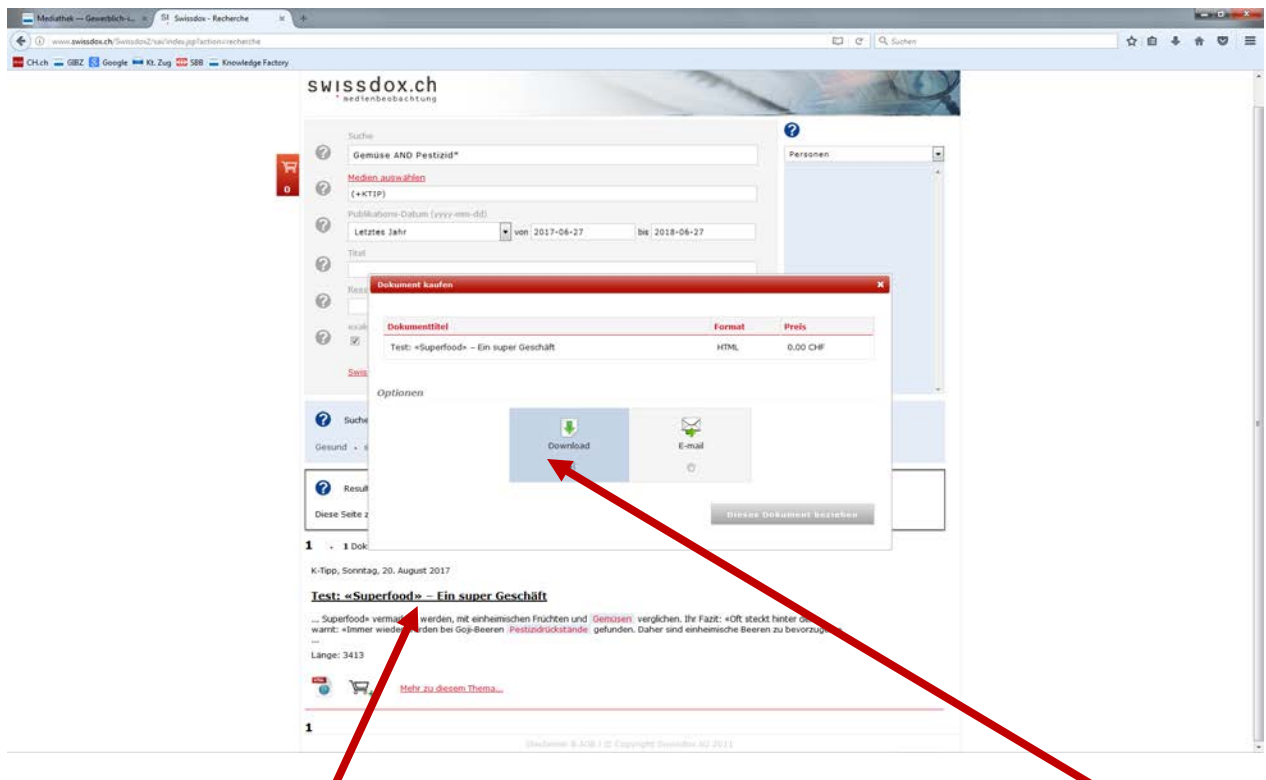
Mediathek — Gewerblich-i... × Swissdox - Recherche ×

www.swissdox.ch/Swissdox2/sac/index.jsp?action=recherche

Suchen

CH.ch GBZ Google Kt. Zug SBB Knowledge Factory

swissdox.ch
medienbeobachtung

Suche
Gemüse AND Pestizid*

Medien auswählen
(+KTIP)

Publikations-Datum (yyyy-mm-dd)
Letztes Jahr von 2017-06-27 bis 2018-06-27

Titel

Personen

0

Dokument kaufen

| Dokumenttitel | Format | Preis |
|---|---|---|
| Test: «Superfood» – Ein super Geschäft | HTML | 0.00 CHF |

Optionen

Download

E-mail

Dieses Dokument beziehen

Suche

Gesund

Resul

Diese Seite z

1 - 1 Dok

K-Tipp, Sonntag, 20. August 2017

Test: «Superfood» – Ein super Geschäft

... Superfood» vermar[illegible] werden, mit einheimischen Früchten und Gemüsen verglichen. Ihr Fazit: «Oft steckt hinter de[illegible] warnt: «Immer wiede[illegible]rden bei Goji-Beeren Pestizidrückstände gefunden. Daher sind einheimische Beeren zu bevorzug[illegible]
...
Länge: 3413

Mehr zu diesem Thema...

1

Disclaimer & AGB | © Copyright Swissdox AG 2011